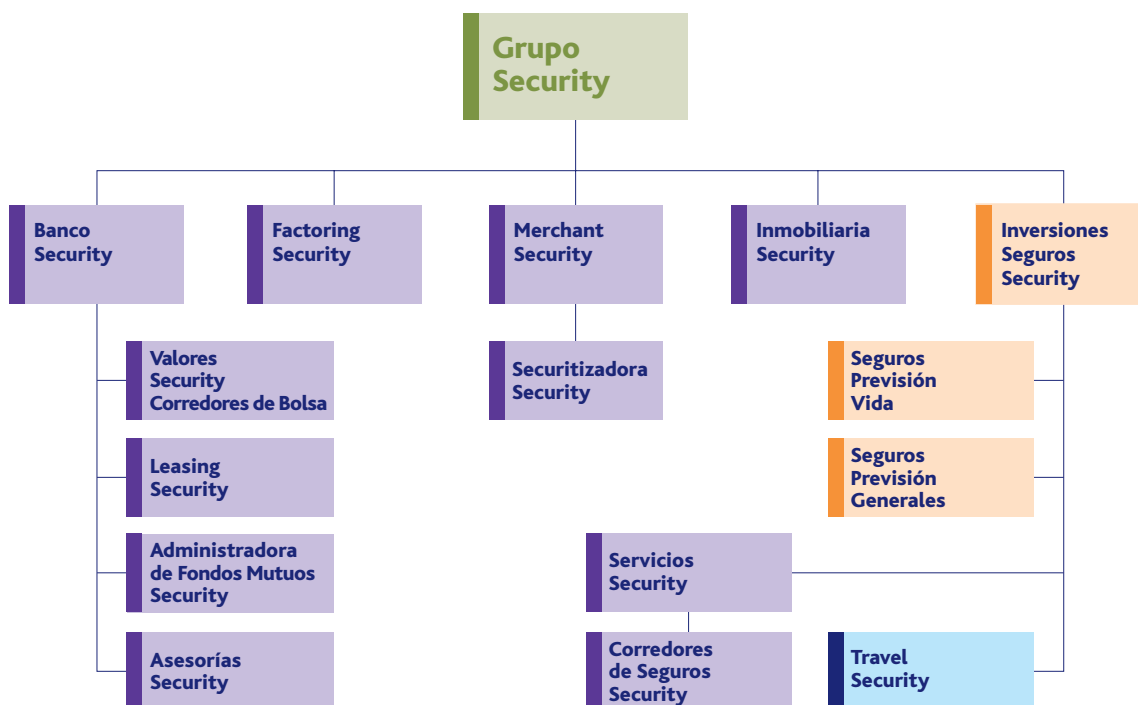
Grupo Security

Banco Security

Factoring Security

Merchant Security

Inmobiliaria Security

Inversiones Seguros Security

Valores Security Corredores de Bolsa

Leasing Security

Administradora de Fondos Mutuos Security

Asesorías Security

Securitizadora Security

Seguros Previsión Vida

Seguros Previsión Generales

Servicios Security

Corredores de Seguros Security

Travel Security